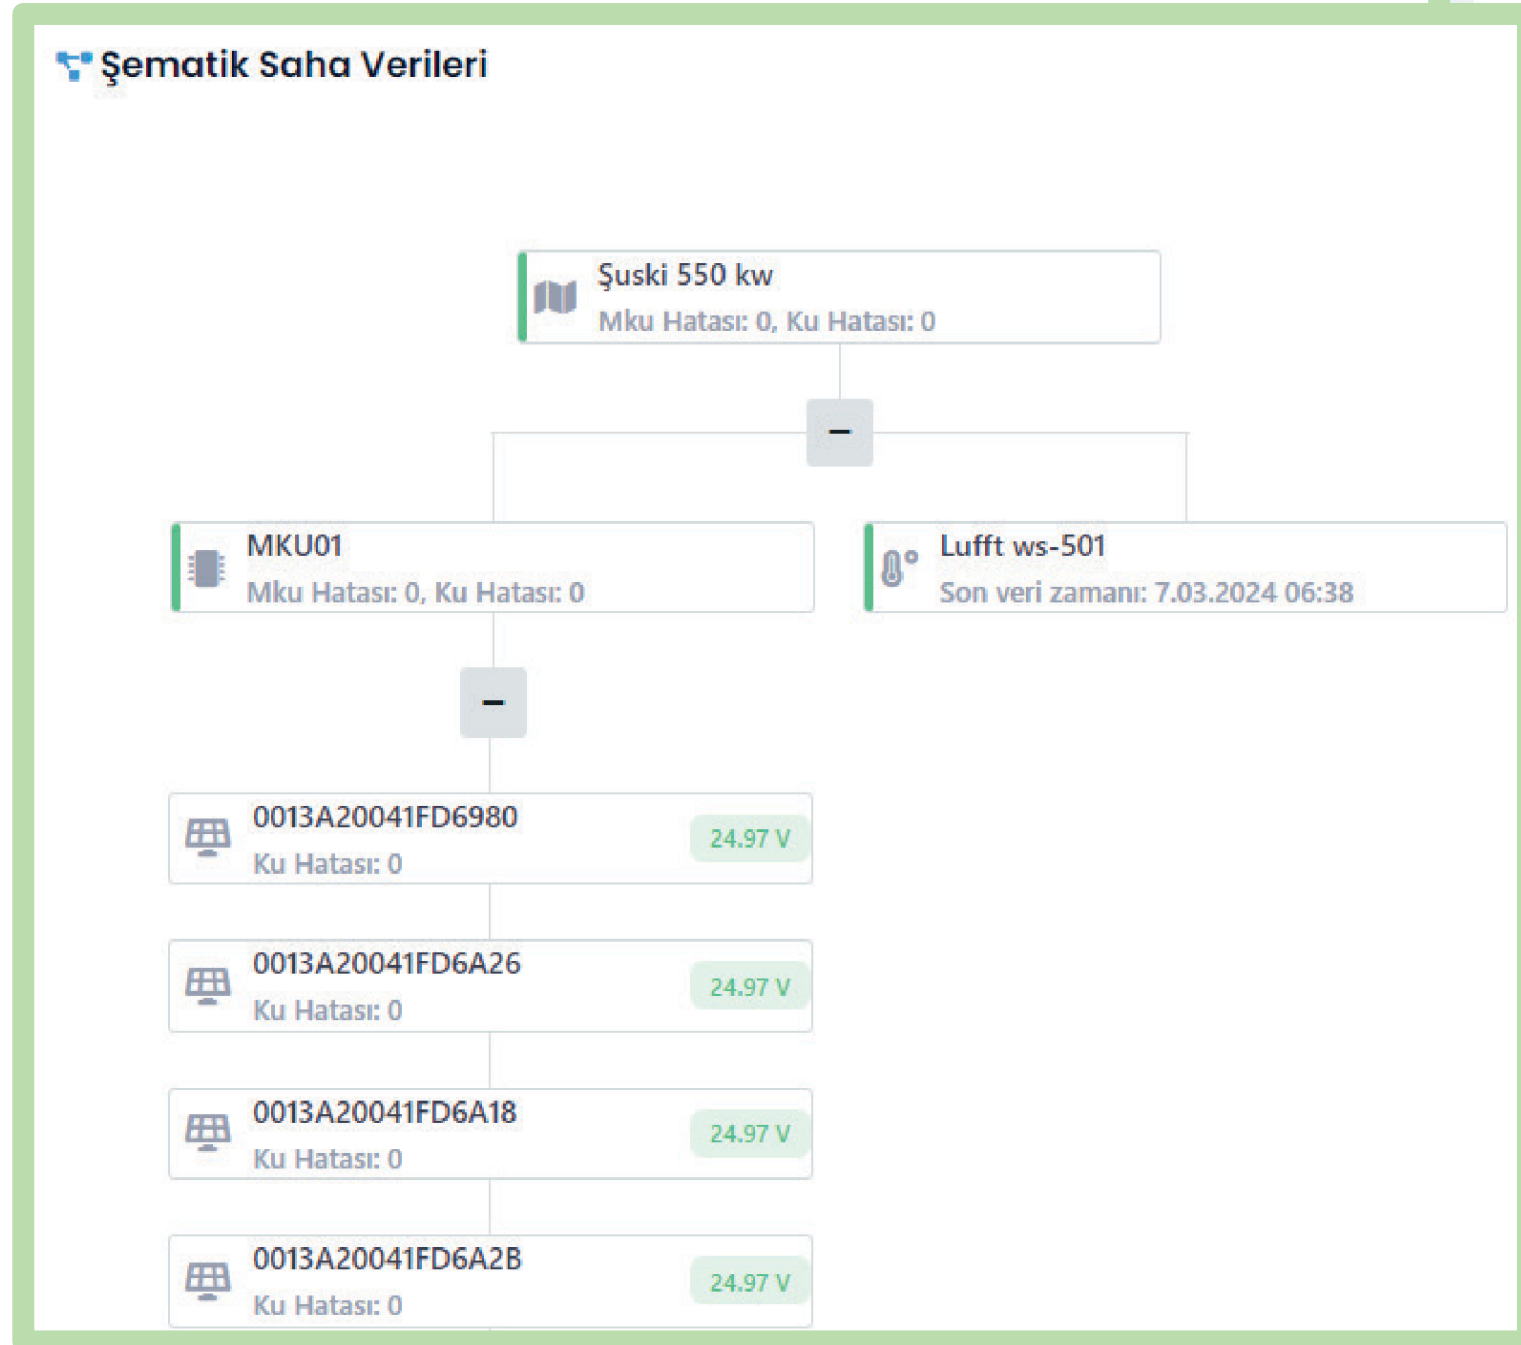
Şematik Saha Verileri

Şuski 550 kw
Mku Hatası: 0, Ku Hatası: 0

−

MKU01
Mku Hatası: 0, Ku Hatası: 0

Lufft ws-501
Son veri zamanı: 7.03.2024 06:38

−

0013A20041FD6980
Ku Hatası: 0
24.97 V

0013A20041FD6A26
Ku Hatası: 0
24.97 V

0013A20041FD6A18
Ku Hatası: 0
24.97 V

0013A20041FD6A2B
Ku Hatası: 0
24.97 V